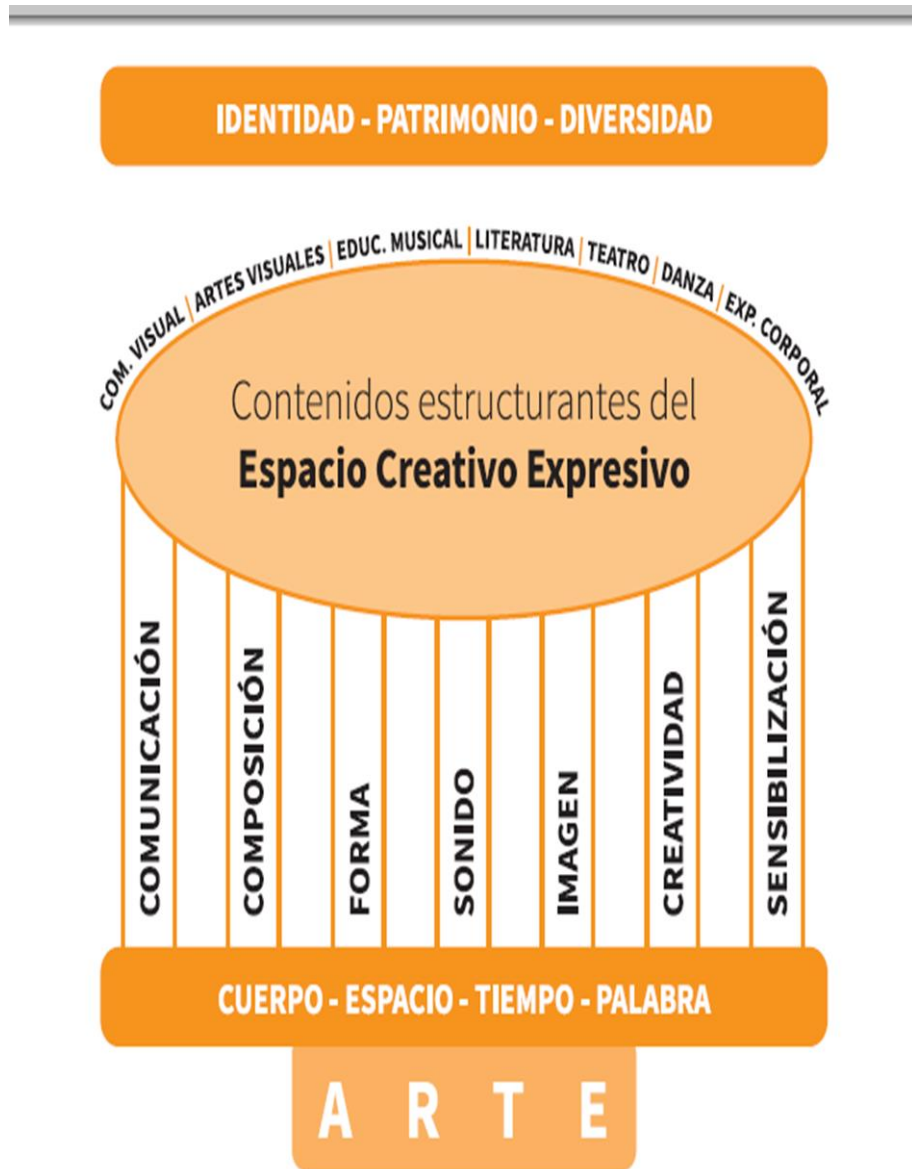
IDENTIDAD - PATRIMONIO - DIVERSIDAD

COM. VISUAL | ARTES VISUALES | EDUC. MUSICAL | LITERATURA | TEATRO | DANZA | EXP. CORPORAL

Contenidos estructurantes del
**Espacio Creativo Expresivo**

COMUNICACIÓN
COMPOSICIÓN
FORMA
SONIDO
IMAGEN
CREATIVIDAD
SENSIBILIZACIÓN

CUERPO - ESPACIO - TIEMPO - PALABRA

ARTE